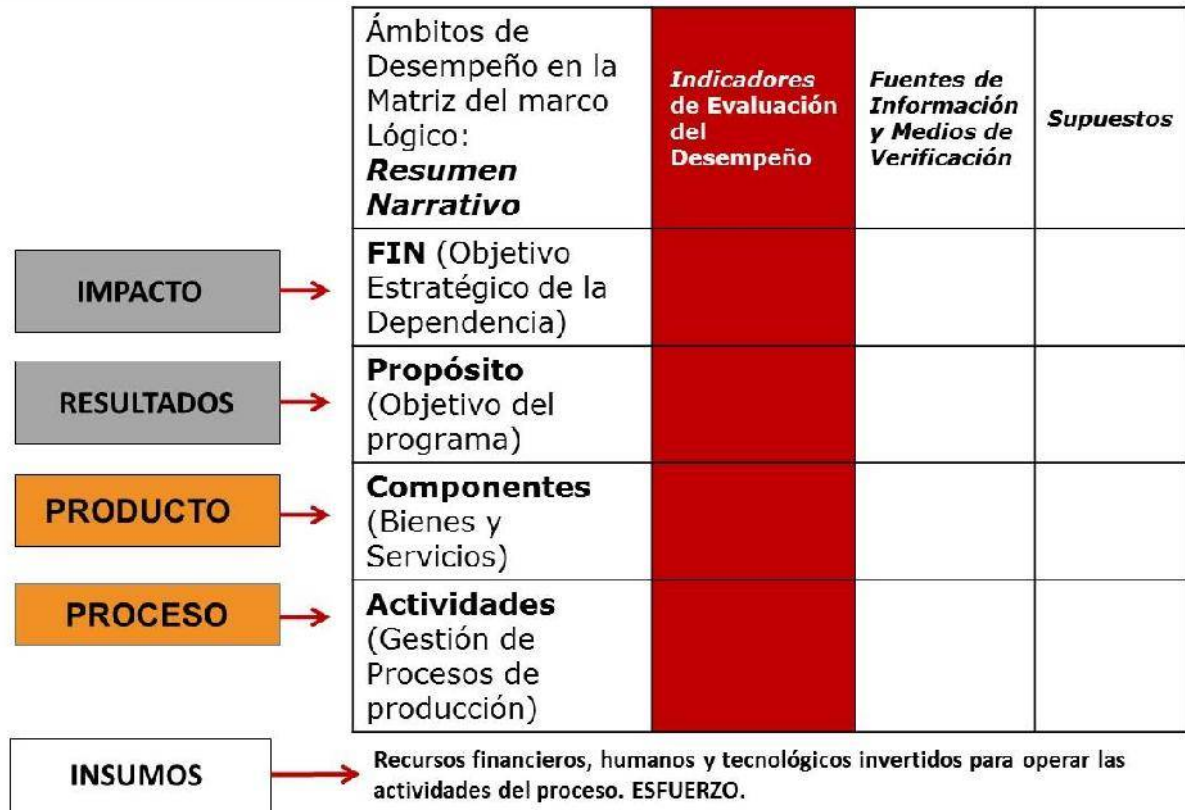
| | Ámbitos de Desempeño en la Matriz del marco Lógico: ***Resumen Narrativo*** | ***Indicadores de Evaluación del Desempeño*** | ***Fuentes de Información y Medios de Verificación*** | ***Supuestos*** |
|---|---|---|---|---|
| **IMPACTO** | **FIN** (Objetivo Estratégico de la Dependencia) | | | |
| **RESULTADOS** | **Propósito** (Objetivo del programa) | | | |
| **PRODUCTO** | **Componentes** (Bienes y Servicios) | | | |
| **PROCESO** | **Actividades** (Gestión de Procesos de producción) | | | |

**INSUMOS**

**Recursos financieros, humanos y tecnológicos invertidos para operar las actividades del proceso. ESFUERZO.**